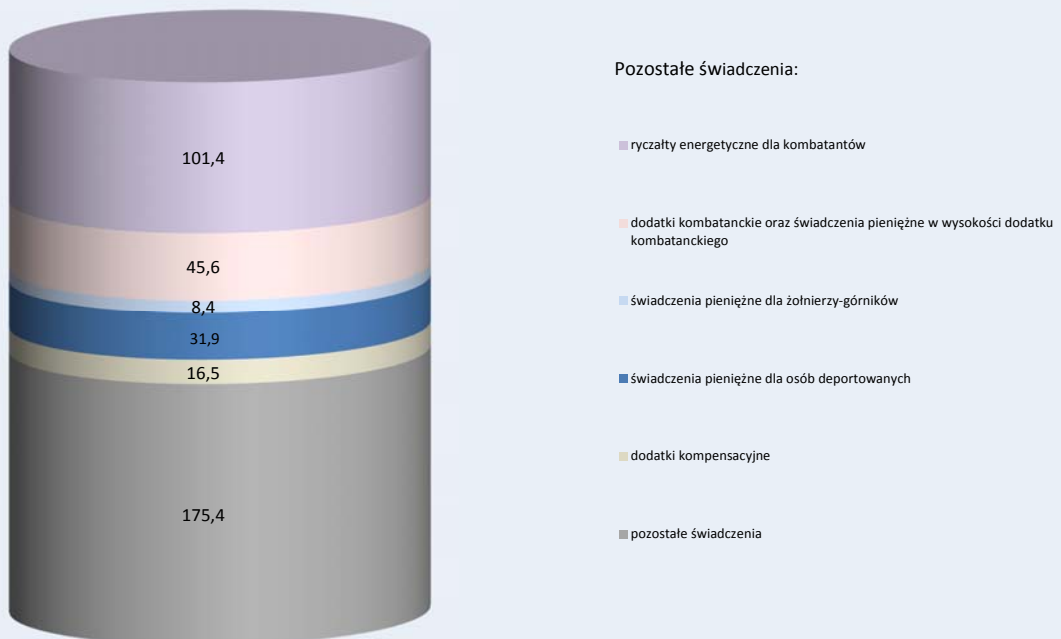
101,4

45,6

8,4

31,9

16,5

175,4

Pozostałe świadczenia:

ryczałty energetyczne dla kombatantów

dodatki kombatanckie oraz świadczenia pieniężne w wysokości dodatku kombatanckiego

świadczenia pieniężne dla żołnierzy-górników

świadczenia pieniężne dla osób deportowanych

dodatki kompensacyjne

pozostałe świadczenia